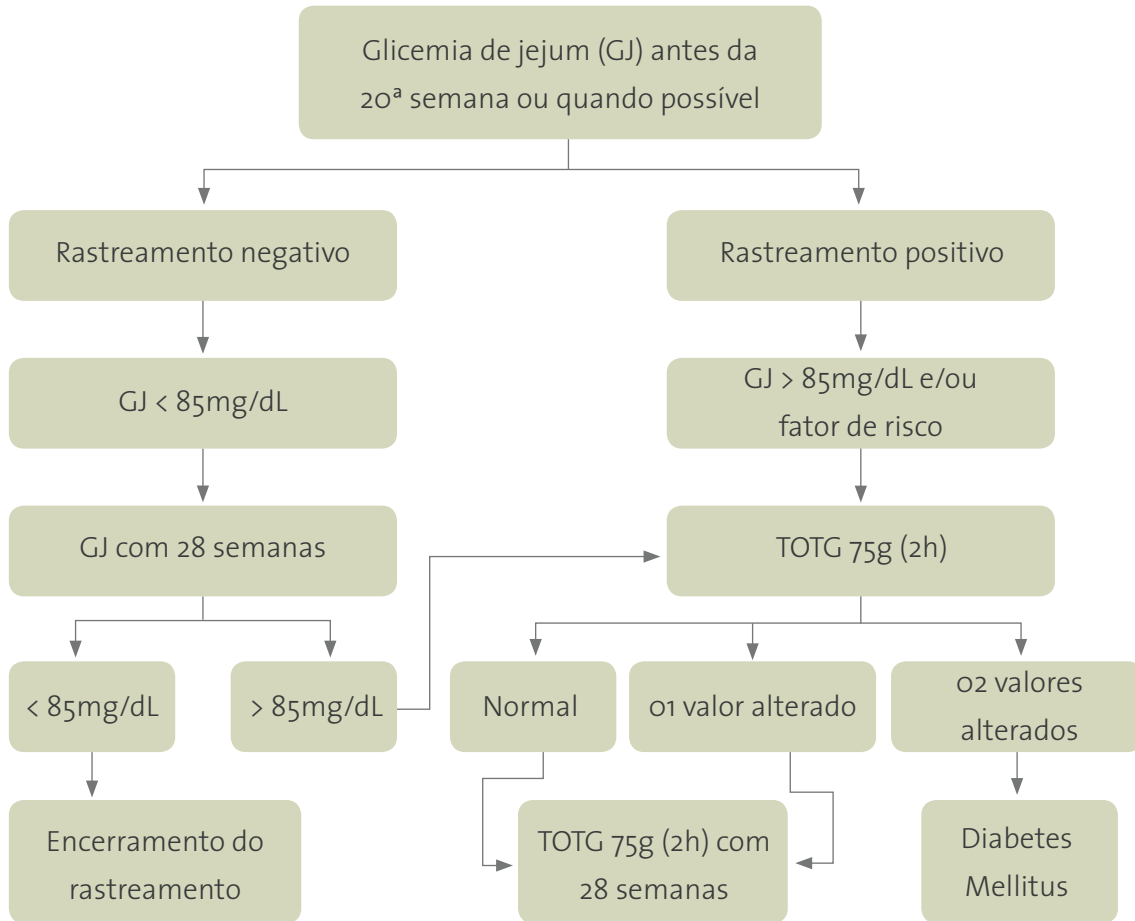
Glicemia de jejum (GJ) antes da 20ª semana ou quando possível

Rastreamento negativo

GJ < 85mg/dL

GJ com 28 semanas

< 85mg/dL

> 85mg/dL

Encerramento do rastreamento

Rastreamento positivo

GJ > 85mg/dL e/ou fator de risco

TOTG 75g (2h)

Normal

01 valor alterado

02 valores alterados

TOTG 75g (2h) com 28 semanas

Diabetes Mellitus